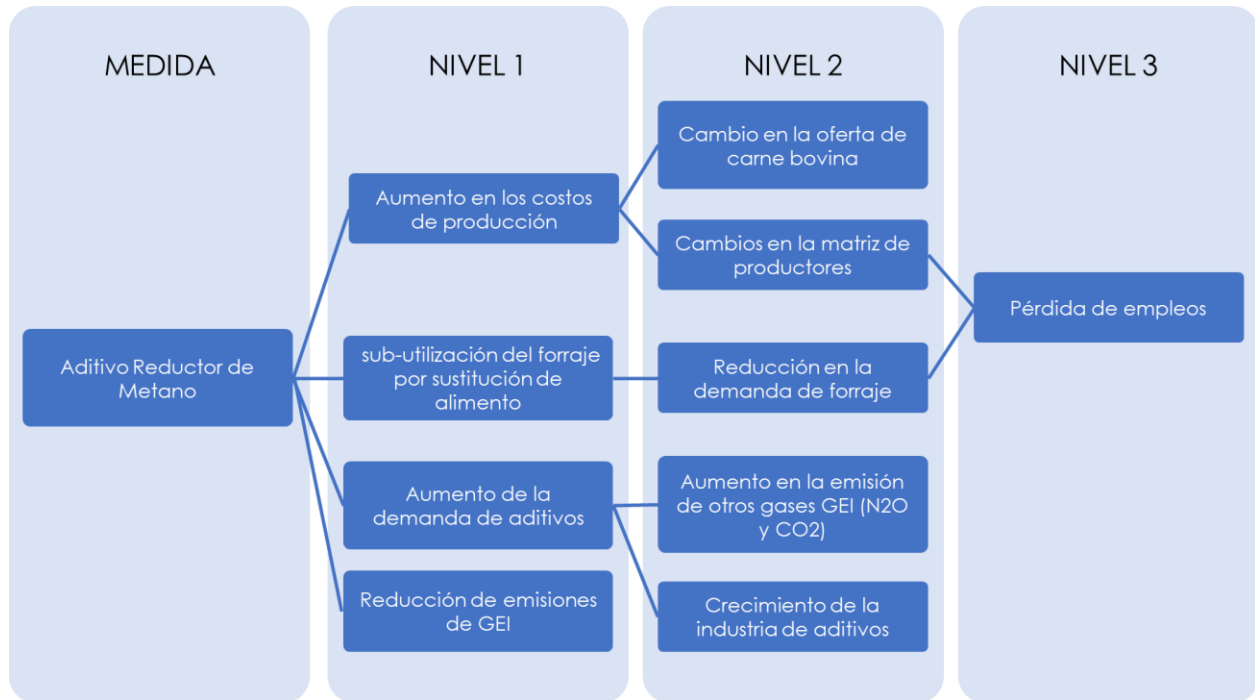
MEDIDA

NIVEL 1

NIVEL 2

NIVEL 3

Aditivo Reductor de Metano

Aumento en los costos de producción

sub-utilización del forraje por sustitución de alimento

Aumento de la demanda de aditivos

Reducción de emisiones de GEI

Cambio en la oferta de carne bovina

Cambios en la matriz de productores

Reducción en la demanda de forraje

Aumento en la emisión de otros gases GEI (N2O y CO2)

Crecimiento de la industria de aditivos

Pérdida de empleos